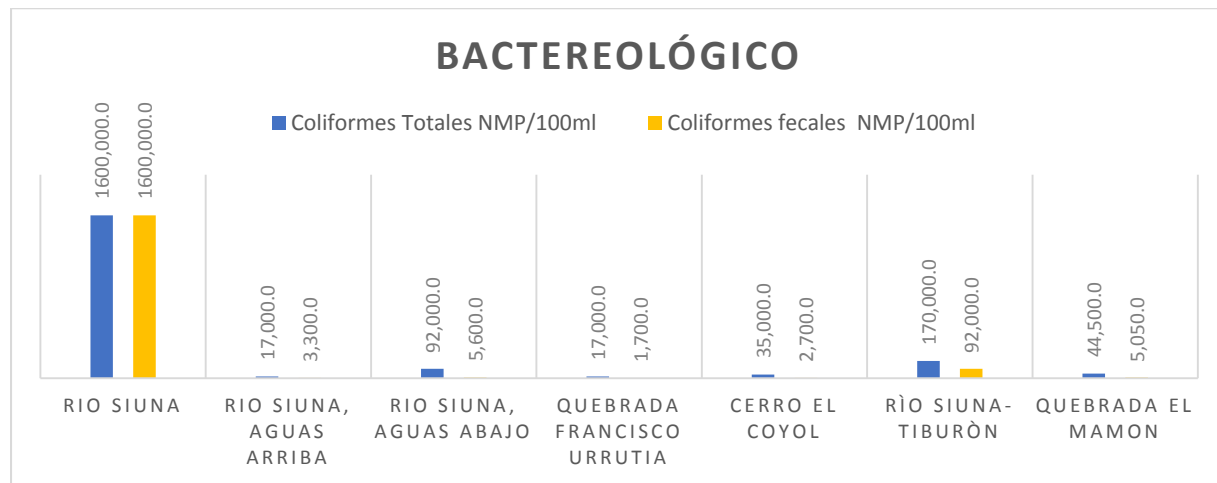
BACTEREOLÓGICO

Coliformes Totales NMP/100ml
Coliformes fecales NMP/100ml

1600,000.0
1600,000.0
17,000.0
3,300.0
92,000.0
5,600.0
17,000.0
1,700.0
35,000.0
2,700.0
170,000.0
92,000.0
44,500.0
5,050.0

RIO SIUNA
RIO SIUNA, AGUAS ARRIBA
RIO SIUNA, AGUAS ABAJO
QUEBRADA FRANCISCO URRUTIA
CERRO EL COYOL
RÌO SIUNA-TIBURÒN
QUEBRADA EL MAMON